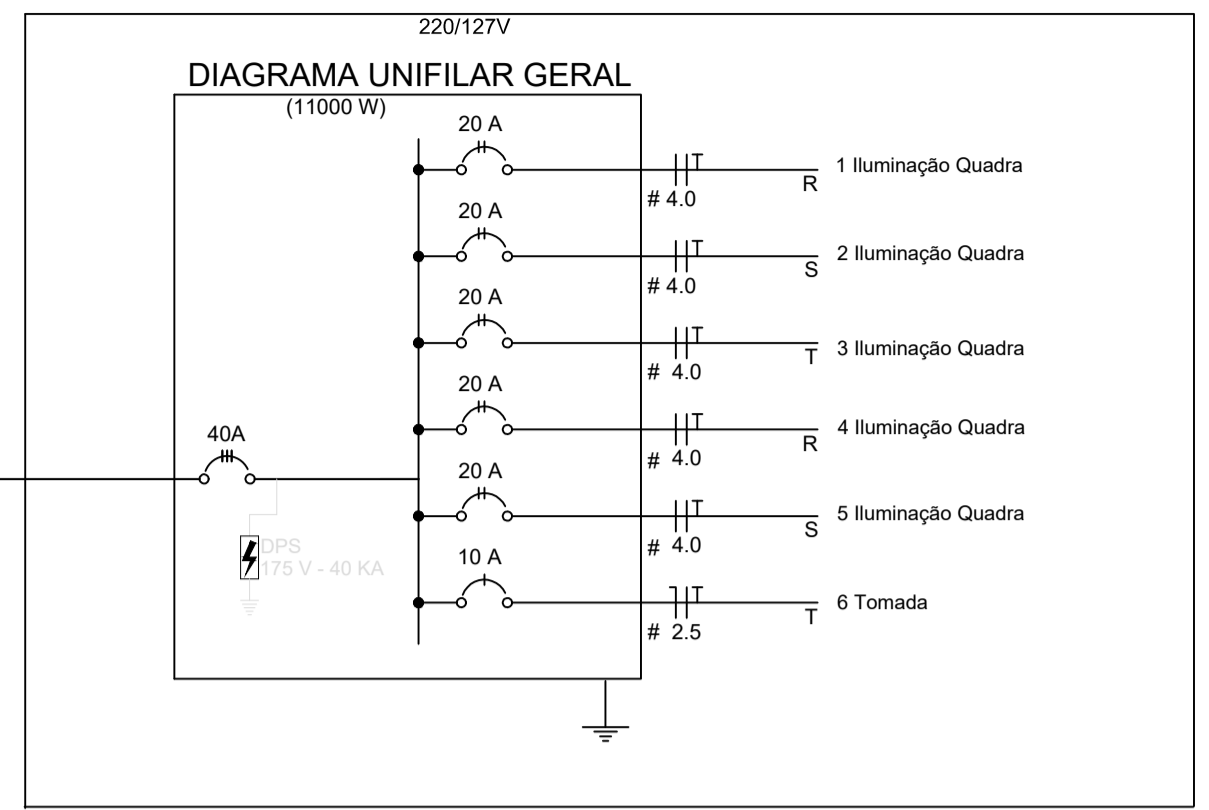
220/127V

DIAGRAMA UNIFILAR GERAL

(11000 W)

20 A
T
R
1 Iluminação Quadra
# 4.0

20 A
T
S
2 Iluminação Quadra
# 4.0

20 A
T
T
3 Iluminação Quadra
# 4.0

20 A
T
R
4 Iluminação Quadra
# 4.0

40A

20 A
T
S
5 Iluminação Quadra
# 4.0

DPS
175 V - 40 KA

10 A
T
T
6 Tomada
# 2.5